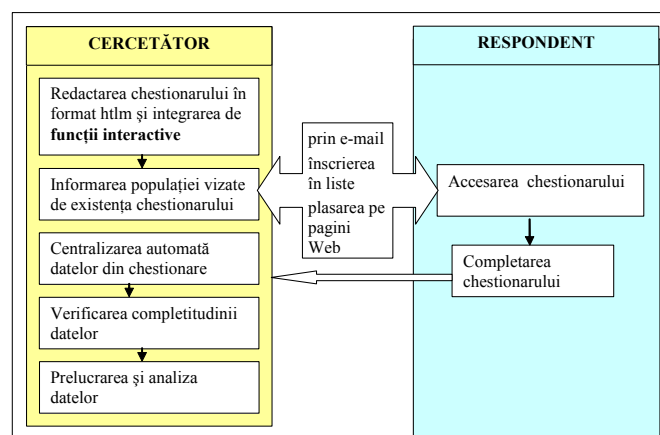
CERCETĂTOR

Redactarea chestionarului în format htlm și integrarea de **funcții interactive**

Informarea populației vizate de existența chestionarului

Centralizarea automată datelor din chestionare

Verificarea completitudinii datelor

Prelucrarea și analiza datelor

prin e-mail
înscrierea în liste
plasarea pe pagini Web

RESPONDENT

Accesarea chestionarului

Completarea chestionarului